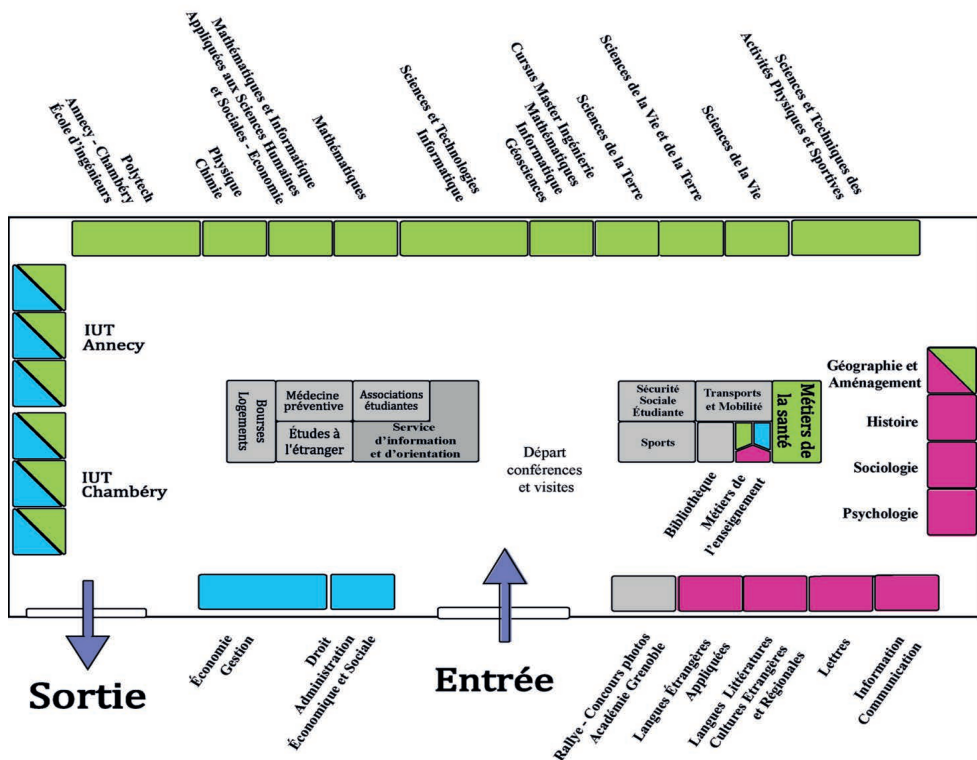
Polytech
Annecy - Chambéry
École d'ingénieurs

Physique
Chimie

Mathématiques et Informatique
Appliquées aux Sciences Humaines
et Sociales - Économie

Mathématiques

Sciences et Technologies
Informatique

Cursus Master Ingénierie
Mathématiques
Informatique
Géosciences

Sciences de la Terre

Sciences de la Vie et de la Terre

Sciences de la Vie

Sciences et Techniques des
Activités Physiques et Sportives

IUT
Annecy

IUT
Chambéry

Bourses
Logements

Médecine
préventive

Associations
étudiantes

Études à
l'étranger

Service
d'information
et d'orientation

Départ
conférences
et visites

Sécurité
Sociale
Étudiante

Transports
et Mobilité

Métiers de
la santé

Sports

Bibliothèque

Métiers de
l'enseignement

Géographie et
Aménagement

Histoire

Sociologie

Psychologie

Sortie

Économie
Gestion

Droit
Administration
Économique et Sociale

Entrée

Rallye - Concours photos
Académie Grenoble

Langues Étrangères
Appliquées

Langues Littératures
Cultures Étrangères
et Régionales

Lettres

Information
Communication